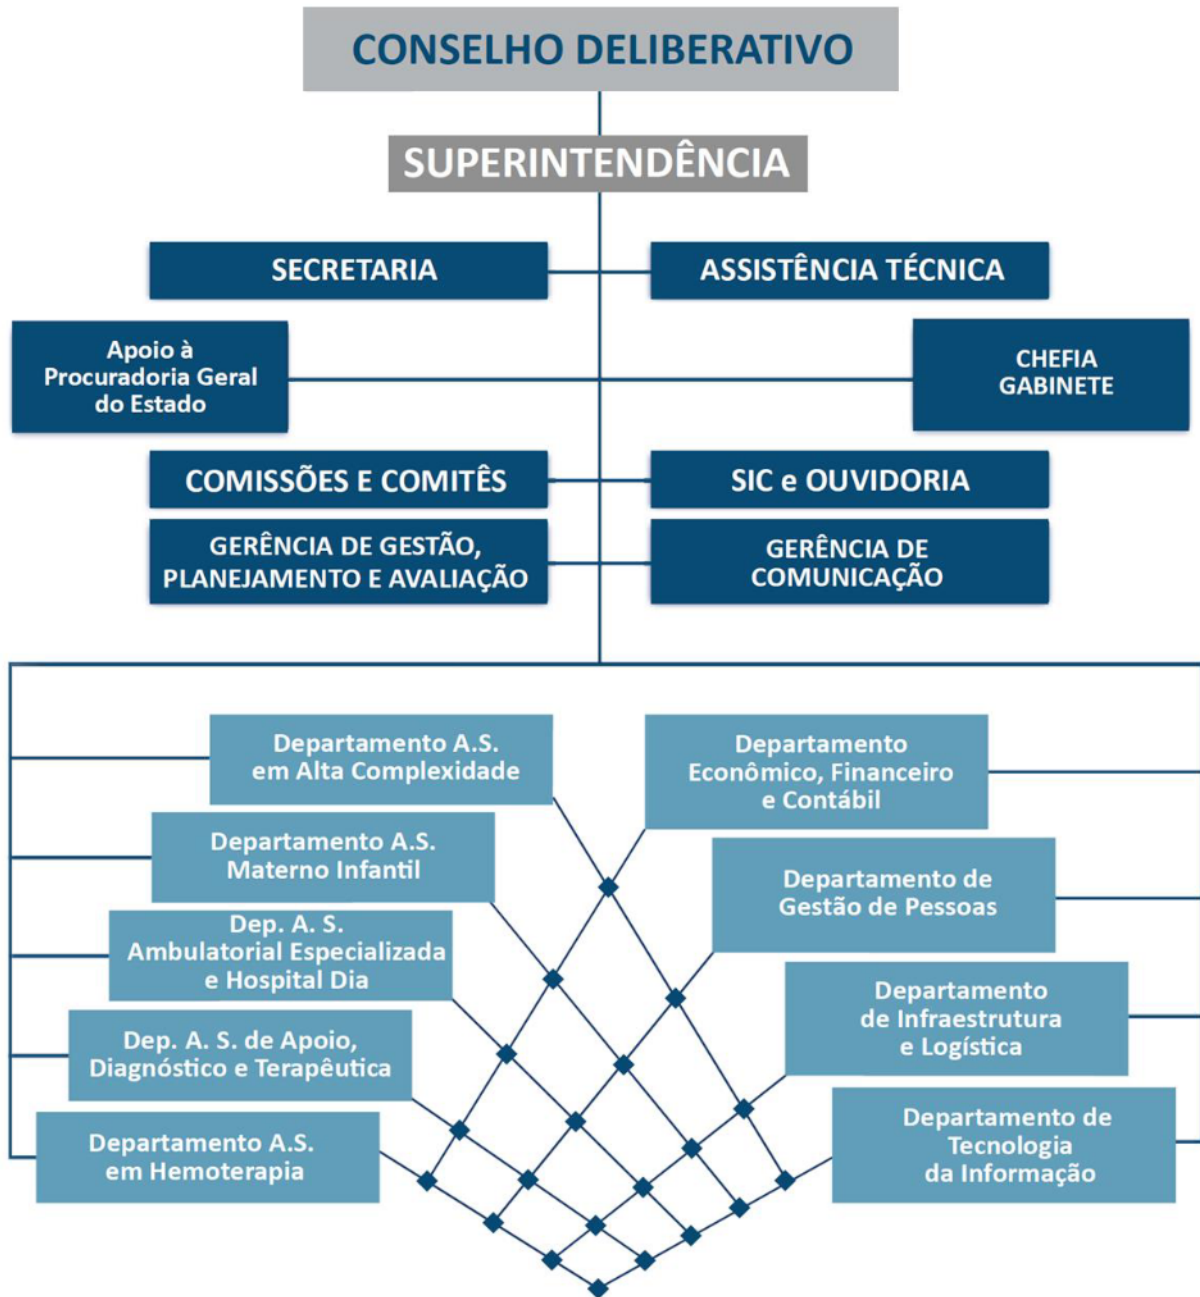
CONSELHO DELIBERATIVO

SUPERINTENDÊNCIA

SECRETARIA

ASSISTÊNCIA TÉCNICA

Apoio à Procuradoria Geral do Estado

CHEFIA GABINETE

COMISSÕES E COMITÊS

SIC e OUVIDORIA

GERÊNCIA DE GESTÃO, PLANEJAMENTO E AVALIAÇÃO

GERÊNCIA DE COMUNICAÇÃO

Departamento A.S. em Alta Complexidade

Departamento Econômico, Financeiro e Contábil

Departamento A.S. Materno Infantil

Departamento de Gestão de Pessoas

Dep. A. S. Ambulatorial Especializada e Hospital Dia

Departamento de Infraestrutura e Logística

Dep. A. S. de Apoio, Diagnóstico e Terapêutica

Departamento A.S. em Hemoterapia

Departamento de Tecnologia da Informação